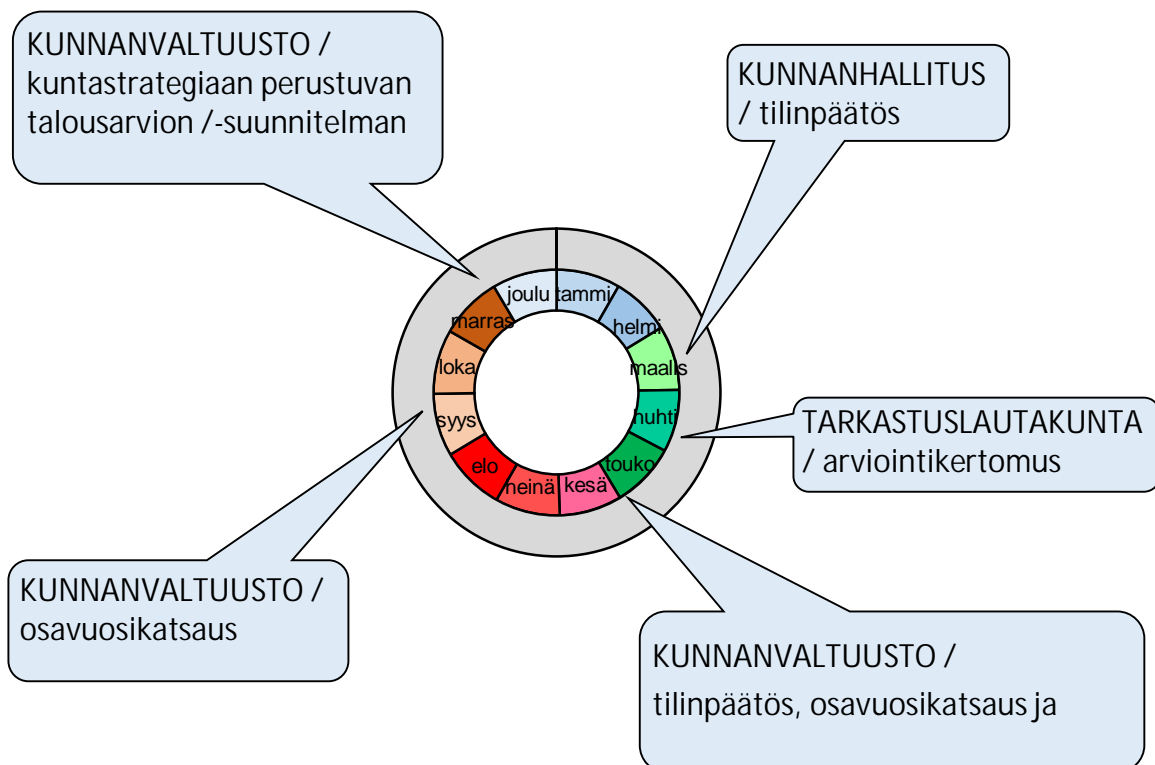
KUNNANVALTUUSTO / kuntastrategiaan perustuvan talousarvion /-suunnitelman

KUNNANHALLITUS / tilinpäätös

joulu
tammi
helmi
maalis
huhti
touko
kesä
heinä
elo
syys
loka
marras

TARKASTUSLAUTAKUNTA / arviointikertomus

KUNNANVALTUUSTO / osavuosikatsaus

KUNNANVALTUUSTO /

tilinpäätös, osavuosikatsaus ja